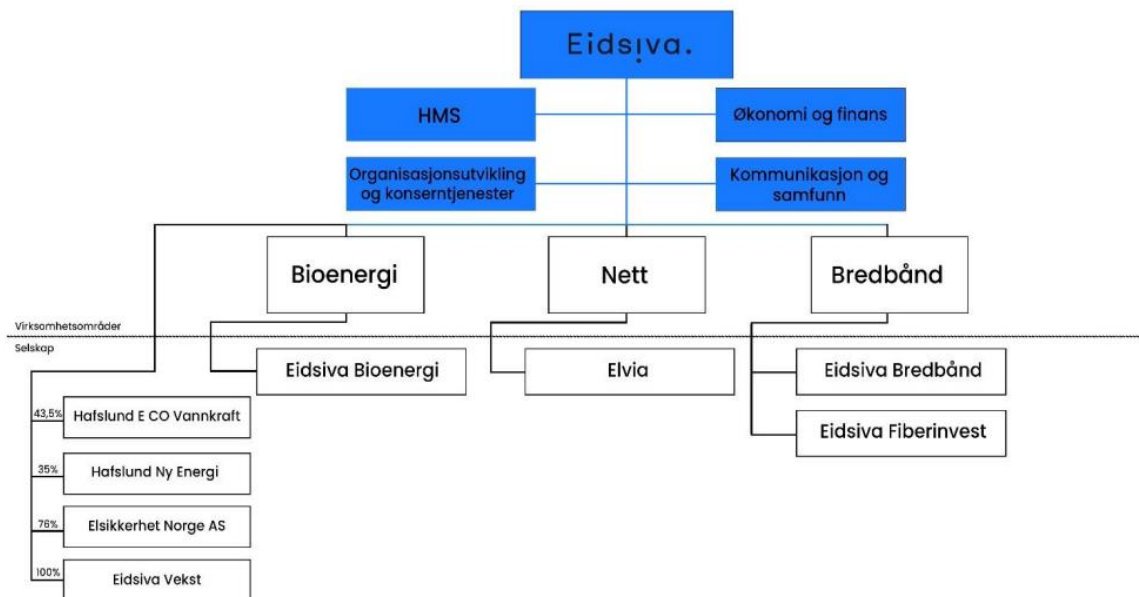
Eidsiva.

HMS

Økonomi og finans

Organisasjonsutvikling og konserntjenester

Kommunikasjon og samfunn

Bioenergi

Nett

Bredbånd

Virksomhetsområder

Selskap

Eidsiva Bioenergi

Elvia

Eidsiva Bredbånd

Eidsiva Fiberinvest

43,5% Hafslund E CO Vannkraft

35% Hafslund Ny Energi

76% Elsikkerhet Norge AS

100% Eidsiva Vekst